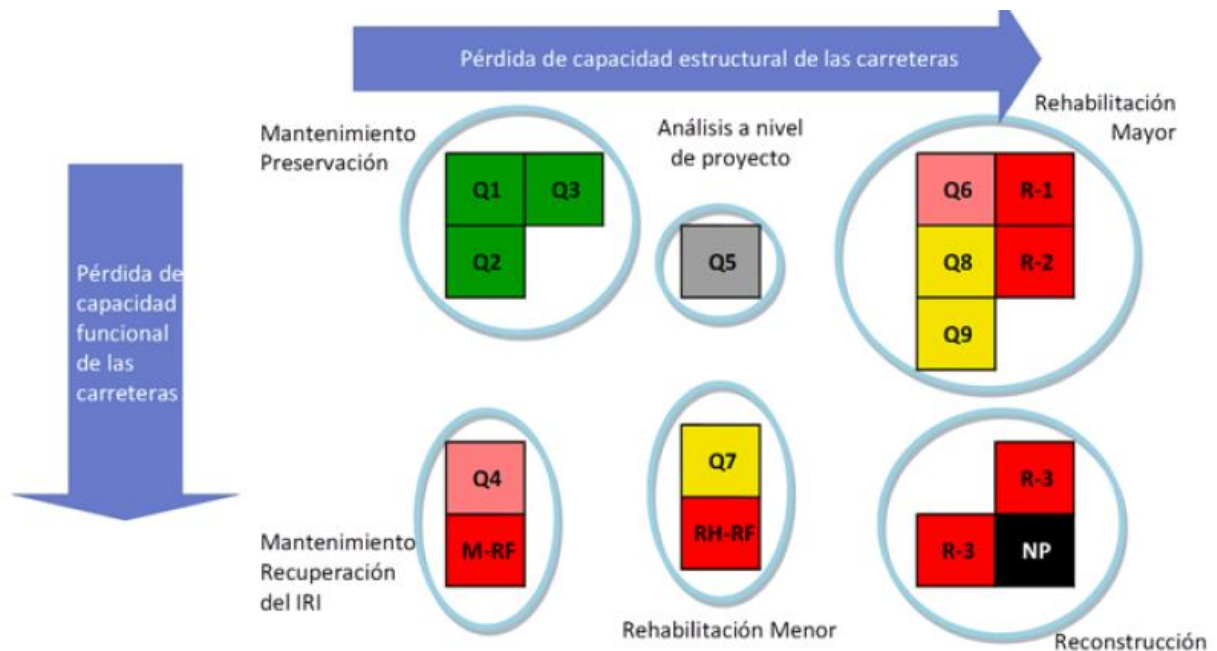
Pérdida de capacidad estructural de las carreteras

Pérdida de capacidad funcional de las carreteras

Mantenimiento Preservación

Q1
Q3
Q2

Análisis a nivel de proyecto

Q5

Rehabilitación Mayor

Q6
R-1
Q8
R-2
Q9

Q4
M-RF

Mantenimiento Recuperación del IRI

Q7
RH-RF

Rehabilitación Menor

R-3
R-3
NP

Reconstrucción